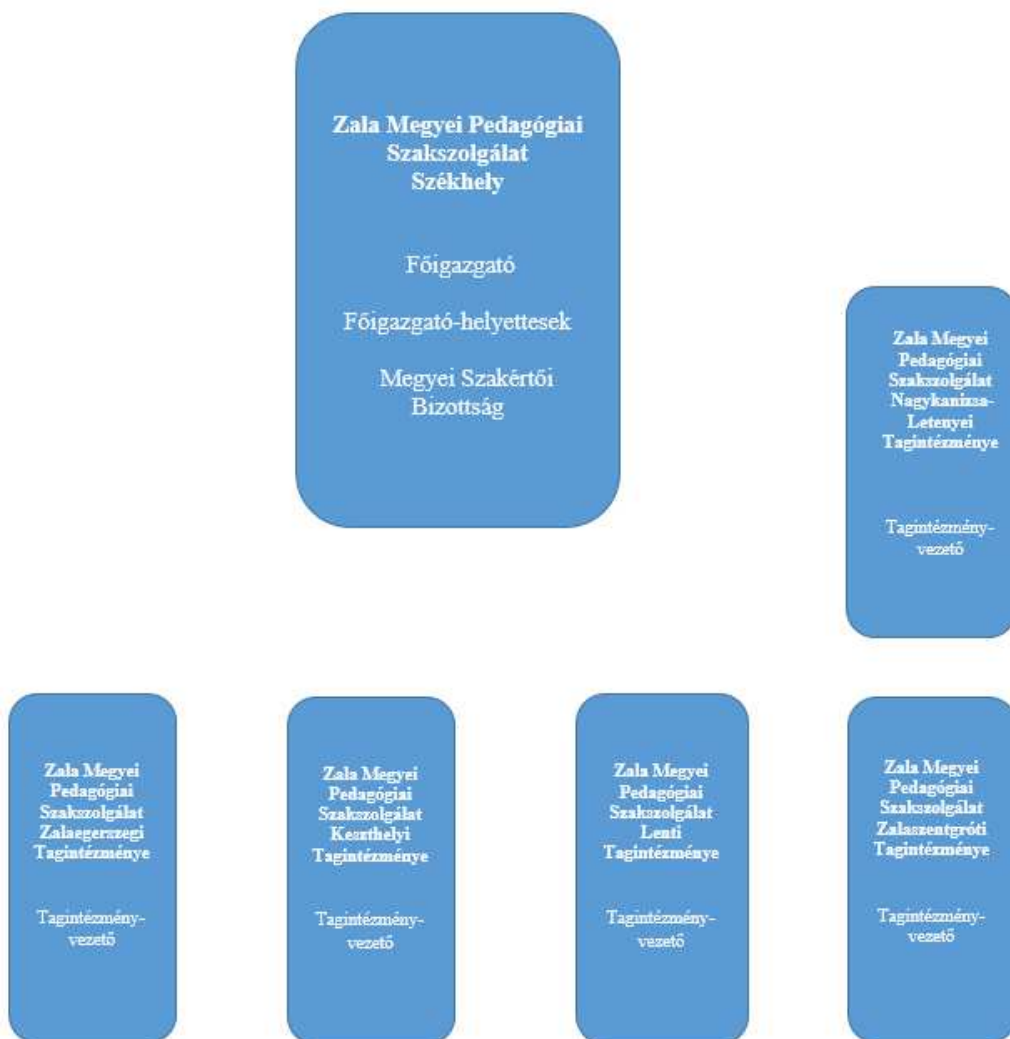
Zala Megyei Pedagógiai Szakszolgálat Székhely

Főigazgató

Főigazgató-helyettesek

Megyei Szakértői Bizottság

Zala Megyei Pedagógiai Szakszolgálat Nagykanizsa-Letenyei Tagintézménye

Tagintézmény-vezető

Zala Megyei Pedagógiai Szakszolgálat Zalaegerszegi Tagintézménye

Tagintézmény-vezető

Zala Megyei Pedagógiai Szakszolgálat Keszthelyi Tagintézménye

Tagintézmény-vezető

Zala Megyei Pedagógiai Szakszolgálat Lenti Tagintézménye

Tagintézmény-vezető

Zala Megyei Pedagógiai Szakszolgálat Zalaszentgróti Tagintézménye

Tagintézmény-vezető